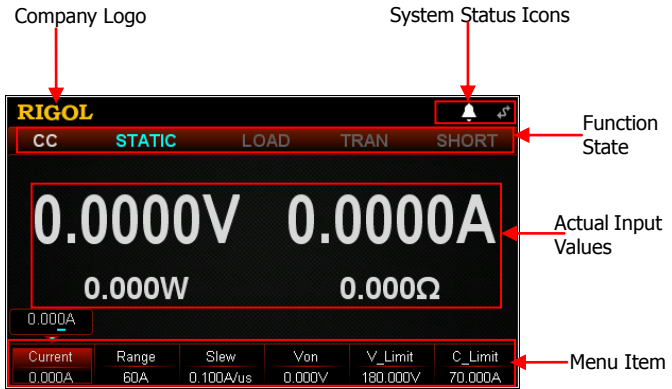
Company Logo

System Status Icons

RIGOL

CC STATIC LOAD TRAN SHORT

Function State

0.0000V 0.0000A

Actual Input Values

0.000W 0.000Ω

0.000A

| Current | Range | Slew | Von | V_Limit | C_Limit |
|---|---|---|---|---|---|
| 0.000A | 60A | 0.100A/us | 0.000V | 180.000V | 70.000A |

Menu Item